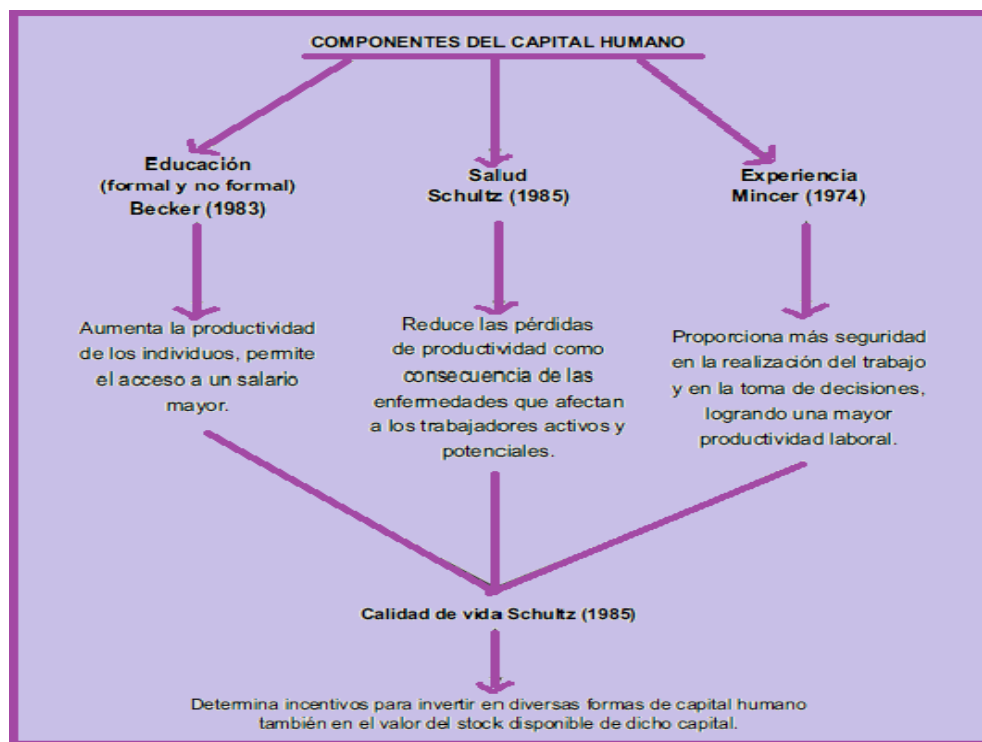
COMPONENTES DEL CAPITAL HUMANO

Educación
(formal y no formal)
Becker (1983)

Salud
Schultz (1985)

Experiencia
Mincer (1974)

Aumenta la productividad de los individuos, permite el acceso a un salario mayor.

Reduce las pérdidas de productividad como consecuencia de las enfermedades que afectan a los trabajadores activos y potenciales.

Proporciona más seguridad en la realización del trabajo y en la toma de decisiones, logrando una mayor productividad laboral.

Calidad de vida Schultz (1985)

Determina incentivos para invertir en diversas formas de capital humano también en el valor del stock disponible de dicho capital.